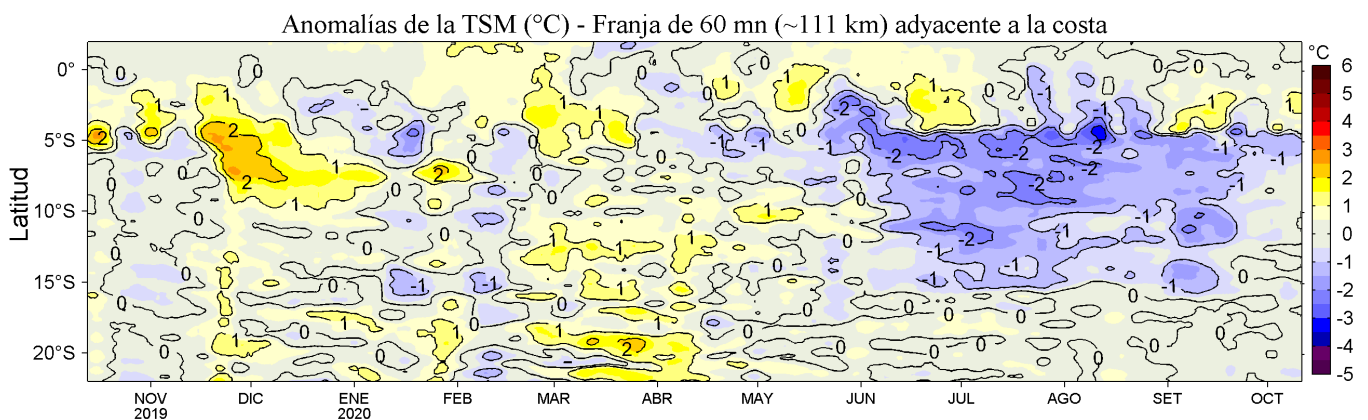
Anomalías de la TSM (°C) - Franja de 60 mn (~111 km) adyacente a la costa

Latitud

0°
5°S
10°S
15°S
20°S

NOV 2019
DIC
ENE 2020
FEB
MAR
ABR
MAY
JUN
JUL
AGO
SET
OCT

°C
6
5
4
3
2
1
0
-1
-2
-3
-4
-5

0 1 2 -1 -2